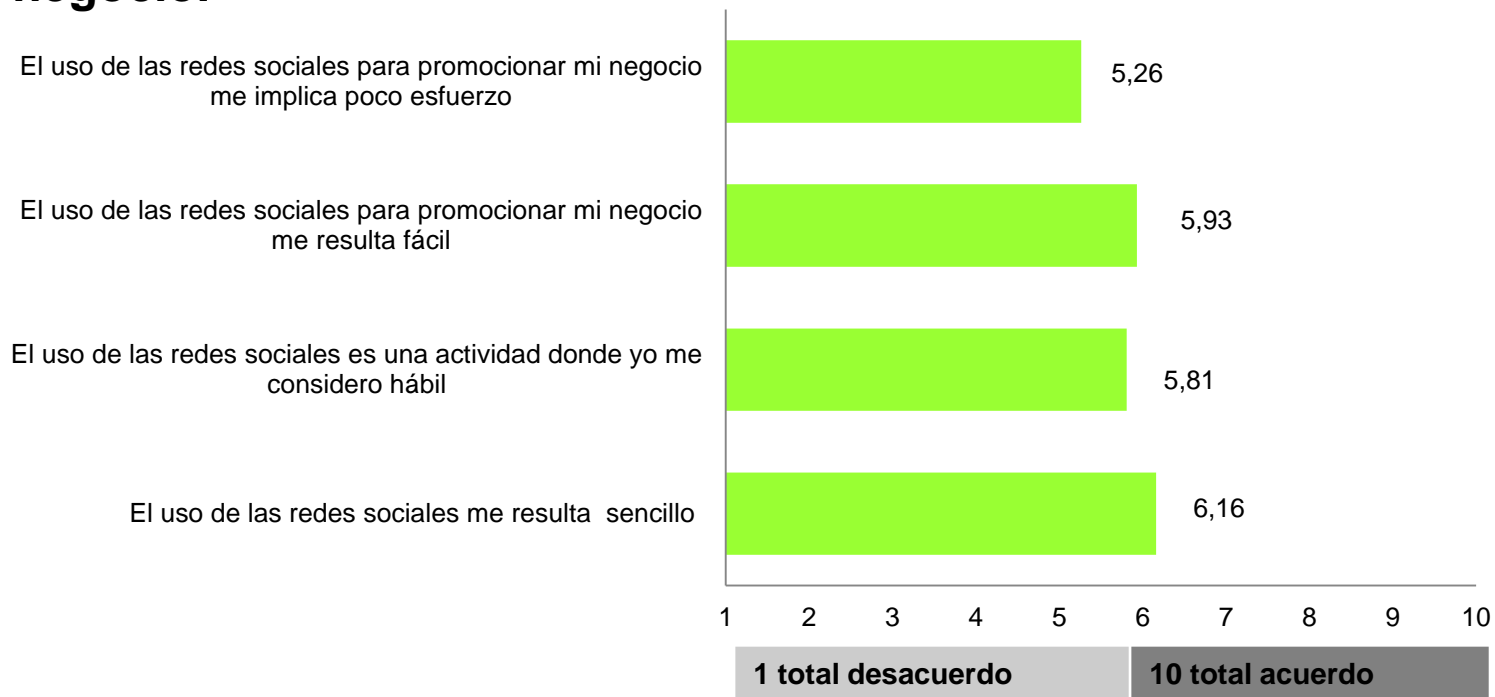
negocio.

El uso de las redes sociales para promocionar mi negocio me implica poco esfuerzo

5,26

El uso de las redes sociales para promocionar mi negocio me resulta fácil

5,93

El uso de las redes sociales es una actividad donde yo me considero hábil

5,81

El uso de las redes sociales me resulta sencillo

6,16

1 2 3 4 5 6 7 8 9 10

1 total desacuerdo

10 total acuerdo